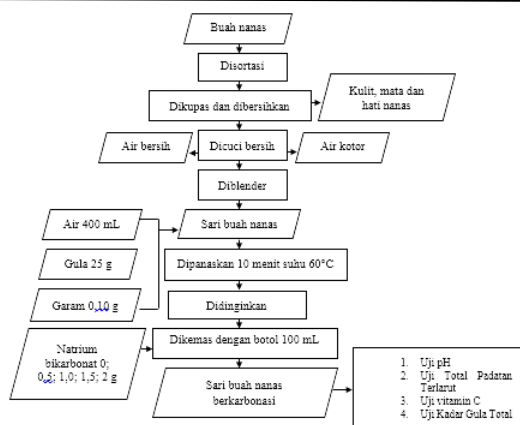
Buah nanas

Disortasi

Dikupas dan dibersihkan

Kulit, mata dan hati nanas

Air bersih

Dicuci bersih

Air kotor

Diblender

Air 400 mL

Sari buah nanas

Gula 25 g

Dipanaskan 10 menit suhu 60°C

Garam 0,10 g

Didinginkan

Natrium bikarbonat 0; 0,5; 1,0; 1,5; 2 g

Dikemas dengan botol 100 mL

Sari buah nanas berkarbonasi

1. Uji pH
2. Uji Total Padatan Terlarut
3. Uji vitamin C
4. Uji Kadar Gula Total